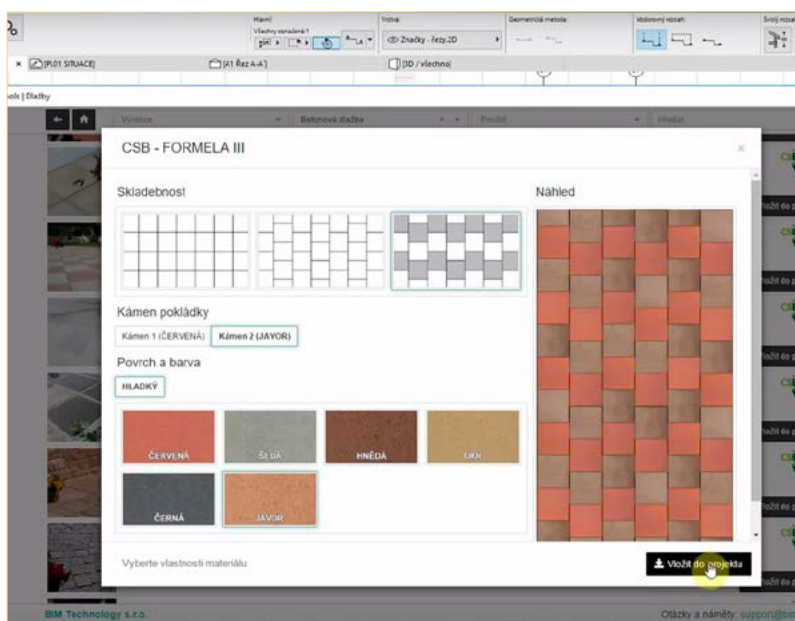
Hlavní:
Všechny označené 1
Vrstva:
Značky - řezy.2D
Geometrická metoda:
Viditelný rozsah:
Svislý rozsah
× [P.01 SITUACE]
[A1 Řez A-A']
[3D / všechno]
els | Dlažby
Výrobce
Betonová dlažba
Použití
Hledat
CSB - FORMELA III
×
Skladebnost
Náhled
Kámen pokládky
Kámen 1 (ČERVENÁ)
Kámen 2 (JAVOR)
Povrch a barva
HLADKÝ
ČERVENÁ
ŠEDÁ
HNĚDÁ
OKR
ČERNÁ
JAVOR
Vyberte vlastnosti materiálu
Vložit do projektu
ložit do p
ložit do p
ložit do p
ložit do p
ložit do p
BIM Technology s.r.o.
Otázky a náměty: support@bim